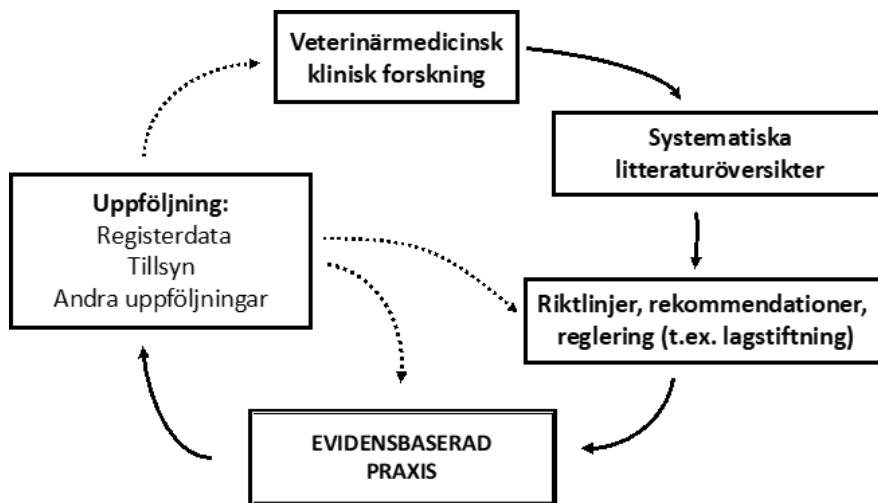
Veterinärmedicinsk klinisk forskning

Systematiska litteraturöversikter

Riktlinjer, rekommendationer, reglering (t.ex. lagstiftning)

EVIDENSBASERAD PRAXIS

Uppföljning:
Registerdata
Tillsyn
Andra uppföljningar